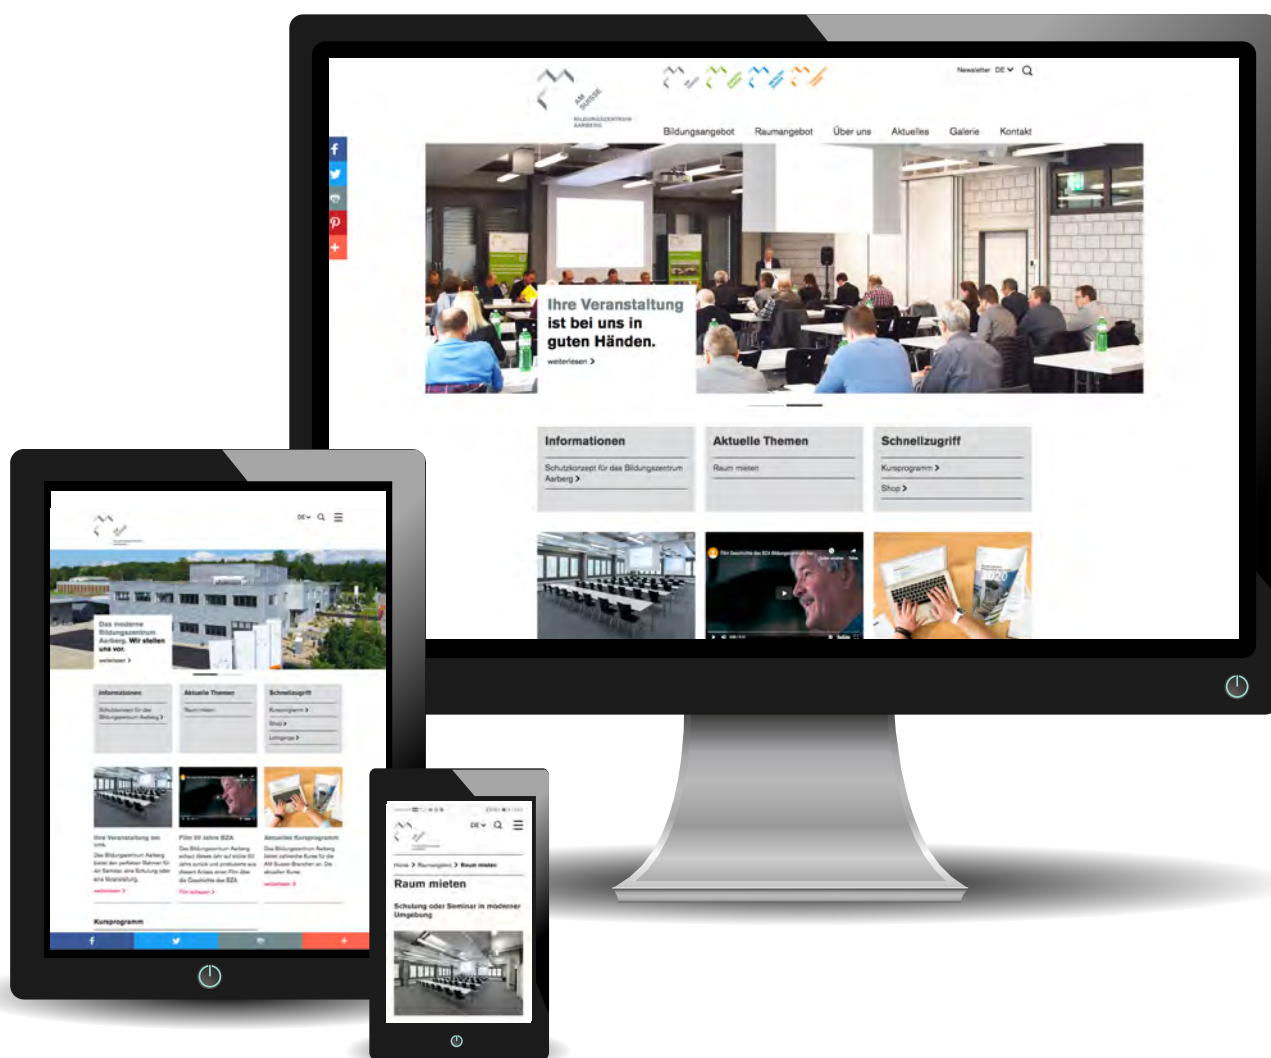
AM SUSSE
BILDUNGSZENTRUM AARBERG

Newsletter DE

Bildungsangebot Raumangebot Über uns Aktuelles Galerie Kontakt

Ihre Veranstaltung ist bei uns in guten Händen.
weiterlesen >

Informationen
Schutzkonzept für das Bildungszentrum Aarberg >

Aktuelle Themen
Raum mieten

Schnellzugriff
Kursprogramm >
Shop >

DE

Das moderne Bildungszentrum Aarberg. Wir stellen uns vor.
weiterlesen >

Informationen
Schutzkonzept für das Bildungszentrum Aarberg >

Aktuelle Themen
Raum mieten

Schnellzugriff
Kursprogramm >
Shop >
Lehrgänge >

Ihre Veranstaltung bei uns.
Das Bildungszentrum Aarberg bietet den perfekten Rahmen für ihr Seminar, eine Schulung oder eine Veranstaltung.
weiterlesen >

Film 50 Jahre BZA
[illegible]
Film schauen >

Aktuelles Kursprogramm
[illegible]
weiterlesen >

Kursprogramm

DE

Home > Raumangebot > Raum mieten

Raum mieten

Schulung oder Seminar in moderner Umgebung